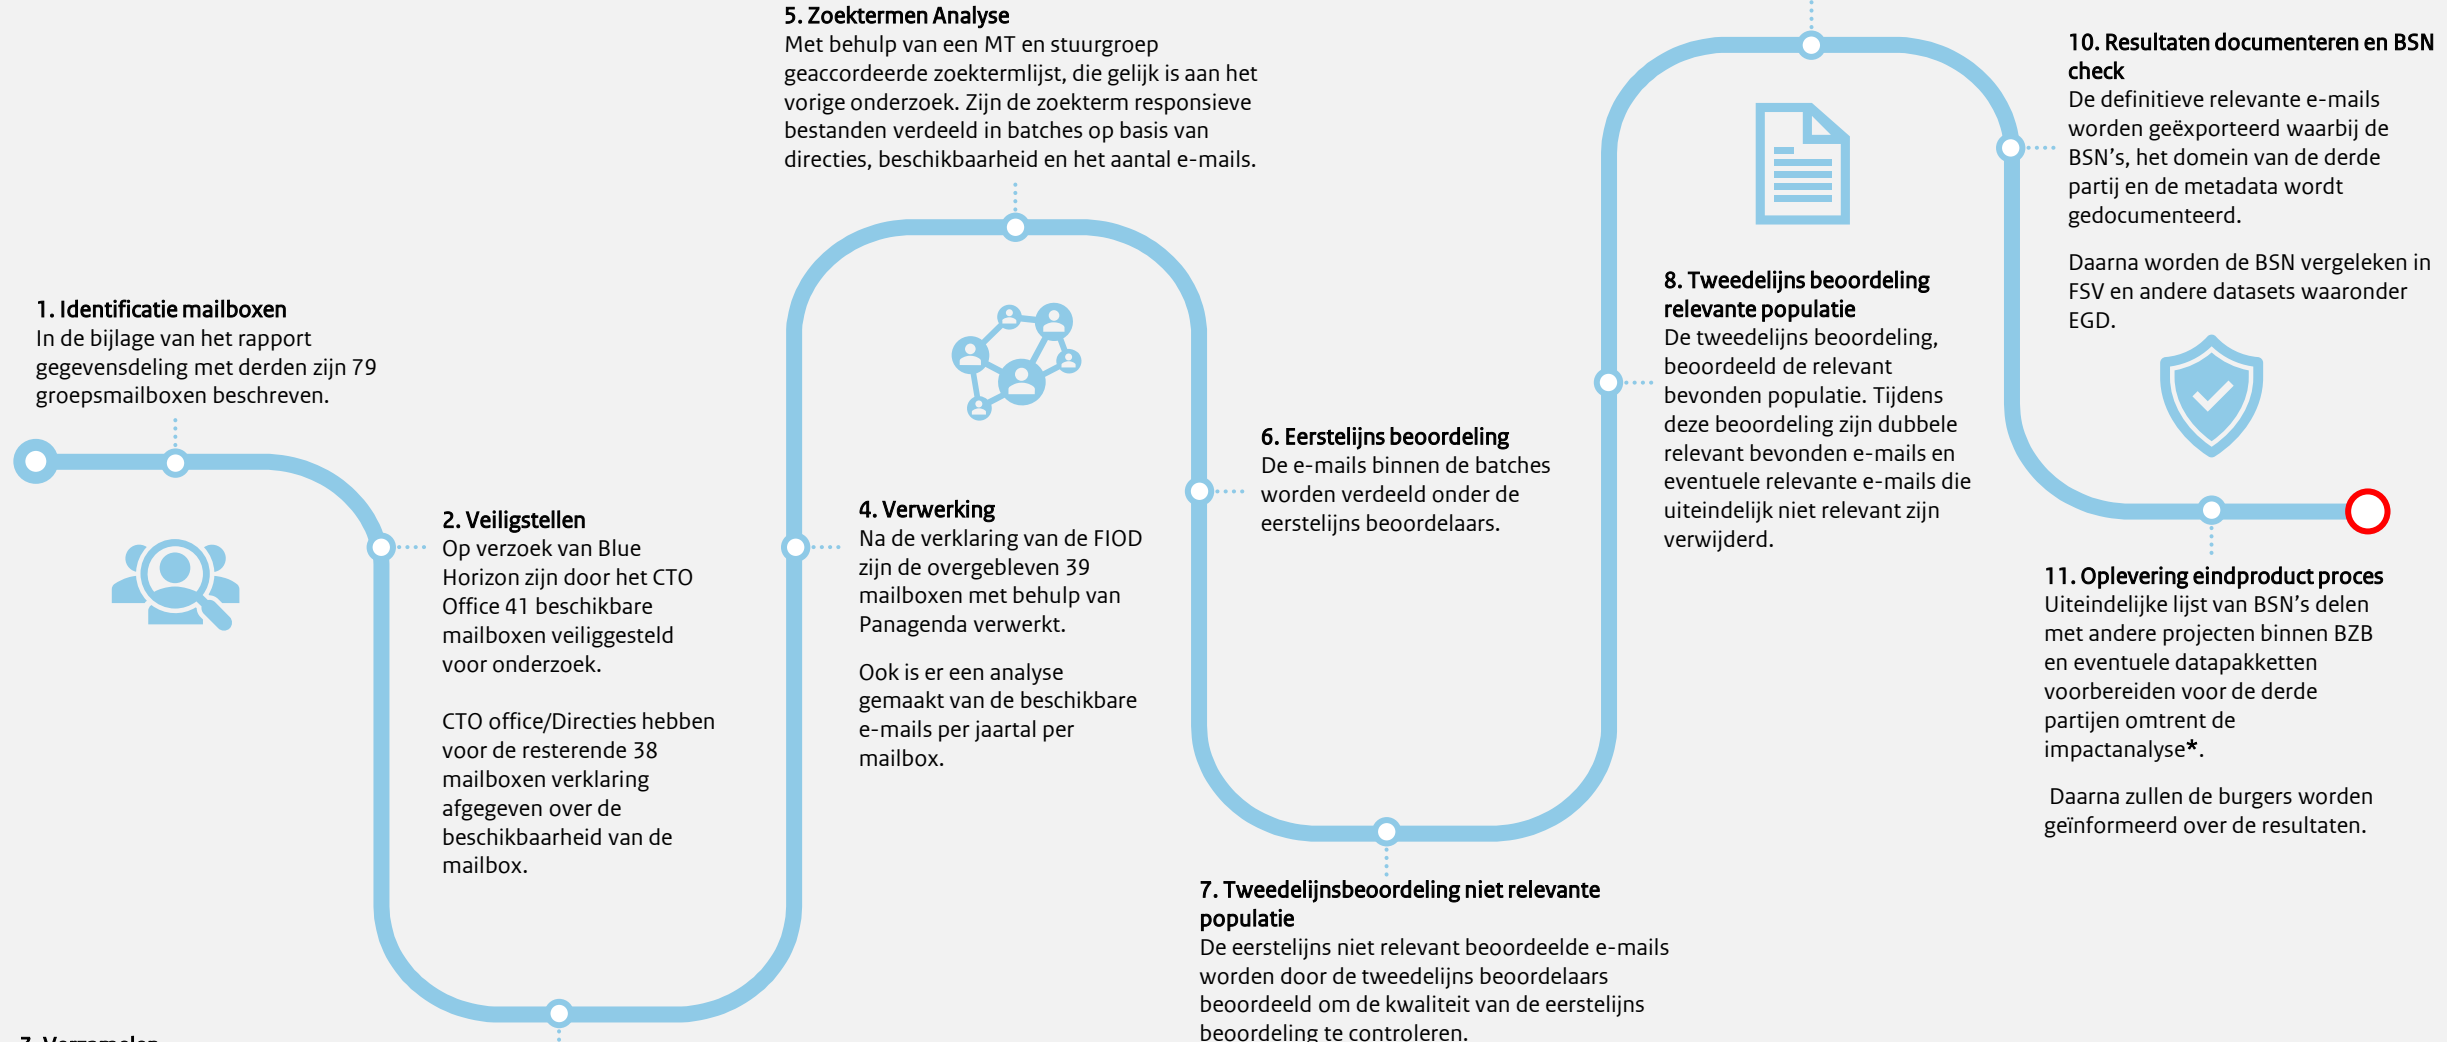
5. Zoektermen Analyse
Met behulp van een MT en stuurgroep geaccordeerde zoektermlijst, die gelijk is aan het vorige onderzoek. Zijn de zoekterm responsieve bestanden verdeeld in batches op basis van directies, beschikbaarheid en het aantal e-mails.

10. Resultaten documenteren en BSN check
De definitieve relevante e-mails worden geëxporteerd waarbij de BSN's, het domein van de derde partij en de metadata wordt gedocumenteerd.

Daarna worden de BSN vergeleken in FSV en andere datasets waaronder EGD.

1. Identificatie mailboxen
In de bijlage van het rapport gegevensdeling met derden zijn 79 groepsmailboxen beschreven.

8. Tweedelijns beoordeling relevante populatie
De tweedelijns beoordeling, beoordeeld de relevant bevonden populatie. Tijdens deze beoordeling zijn dubbele relevant bevonden e-mails en eventuele relevante e-mails die uiteindelijk niet relevant zijn verwijderd.

6. Eerstelijns beoordeling
De e-mails binnen de batches worden verdeeld onder de eerstelijns beoordelaars.

2. Veiligstellen
Op verzoek van Blue Horizon zijn door het CTO Office 41 beschikbare mailboxen veiliggesteld voor onderzoek.

CTO office/Directies hebben voor de resterende 38 mailboxen verklaring afgegeven over de beschikbaarheid van de mailbox.

4. Verwerking
Na de verklaring van de FIOD zijn de overgebleven 39 mailboxen met behulp van Panagenda verwerkt.

Ook is er een analyse gemaakt van de beschikbare e-mails per jaartal per mailbox.

11. Oplevering eindproduct proces
Uiteindelijke lijst van BSN's delen met andere projecten binnen BZB en eventuele datapakketten voorbereiden voor de derde partijen omtrent de impactanalyse*.

Daarna zullen de burgers worden geïnformeerd over de resultaten.

7. Tweedelijnsbeoordeling niet relevante populatie
De eerstelijns niet relevant beoordeelde e-mails worden door de tweedelijns beoordelaars beoordeeld om de kwaliteit van de eerstelijns beoordeling te controleren.

3. Verzamelen